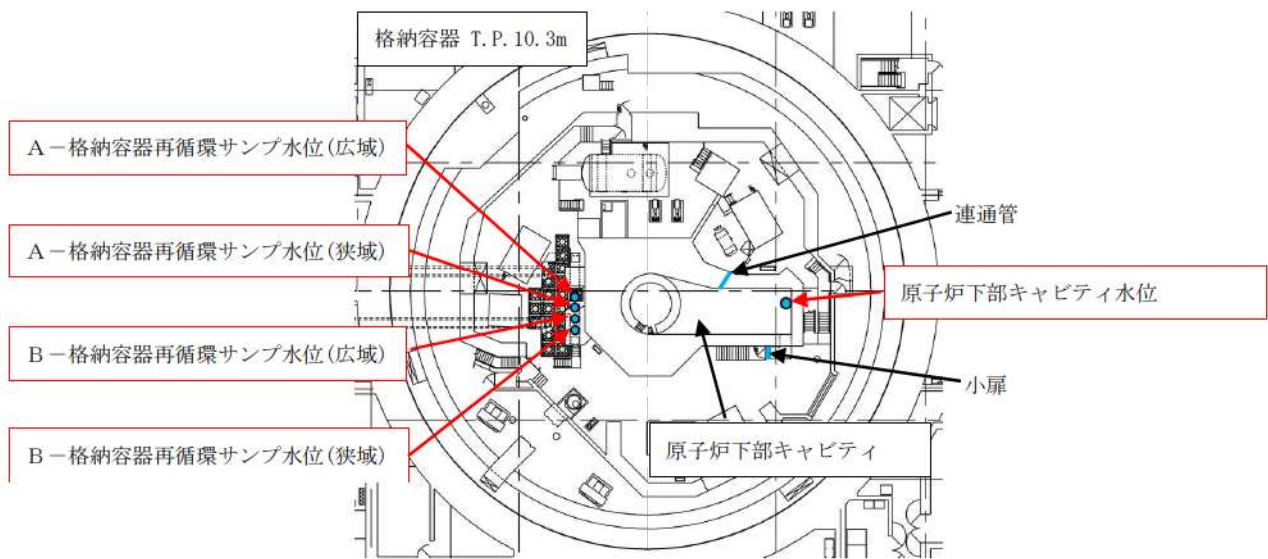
格納容器 T.P.10.3m

A－格納容器再循環サンプ水位(広域)

A－格納容器再循環サンプ水位(狭域)

B－格納容器再循環サンプ水位(広域)

B－格納容器再循環サンプ水位(狭域)

連通管

原子炉下部キャビティ水位

小扉

原子炉下部キャビティ